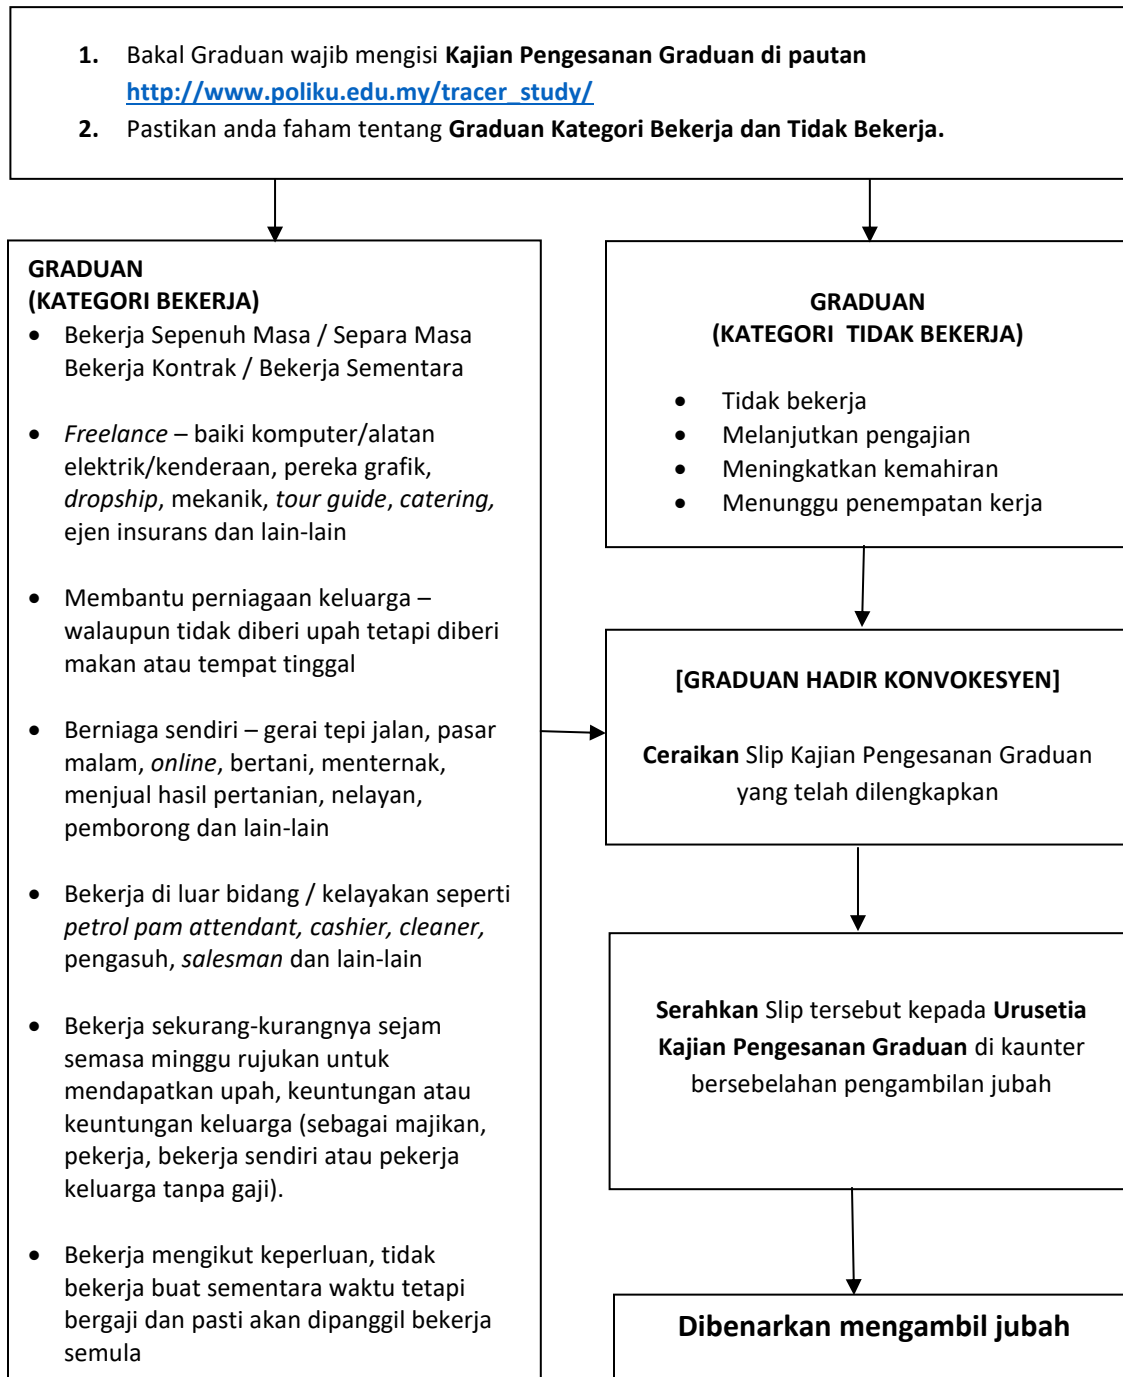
1. Bakal Graduan wajib mengisi **Kajian Pengesanan Graduan di pautan http://www.poliku.edu.my/tracer_study/**
2. Pastikan anda faham tentang **Graduan Kategori Bekerja dan Tidak Bekerja.**

**GRADUAN (KATEGORI BEKERJA)**

- Bekerja Sepenuh Masa / Separa Masa Bekerja Kontrak / Bekerja Sementara

- *Freelance* – baiki komputer/alatan elektrik/kenderaan, pereka grafik, *dropship*, mekanik, *tour guide*, *catering,* ejen insurans dan lain-lain

- Membantu perniagaan keluarga – walaupun tidak diberi upah tetapi diberi makan atau tempat tinggal

- Berniaga sendiri – gerai tepi jalan, pasar malam, *online*, bertani, menternak, menjual hasil pertanian, nelayan, pemborong dan lain-lain

- Bekerja di luar bidang / kelayakan seperti *petrol pam attendant, cashier, cleaner,* pengasuh, *salesman* dan lain-lain

- Bekerja sekurang-kurangnya sejam semasa minggu rujukan untuk mendapatkan upah, keuntungan atau keuntungan keluarga (sebagai majikan, pekerja, bekerja sendiri atau pekerja keluarga tanpa gaji).

- Bekerja mengikut keperluan, tidak bekerja buat sementara waktu tetapi bergaji dan pasti akan dipanggil bekerja semula

**GRADUAN (KATEGORI TIDAK BEKERJA)**

- Tidak bekerja
- Melanjutkan pengajian
- Meningkatkan kemahiran
- Menunggu penempatan kerja

**[GRADUAN HADIR KONVOKESYEN]**

**Ceraikan** Slip Kajian Pengesanan Graduan yang telah dilengkapkan

**Serahkan** Slip tersebut kepada **Urusetia Kajian Pengesanan Graduan** di kaunter bersebelahan pengambilan jubah

**Dibenarkan mengambil jubah**